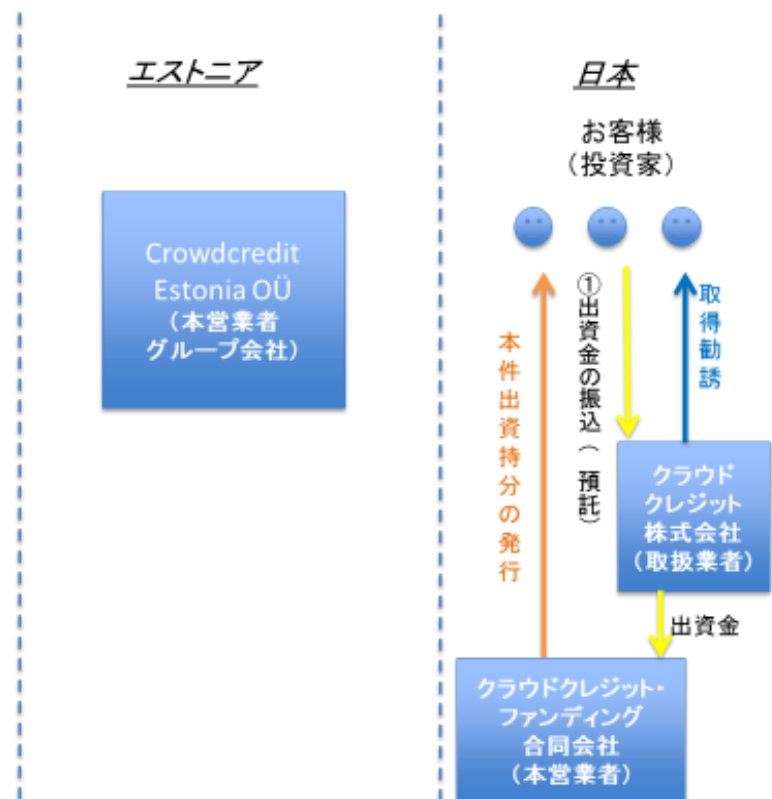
エストニア

日本

お客様
（投資家）

Crowdcredit
Estonia OÜ
（本営業者
グループ会社）

本件出資持分の発行

①出資金の振込（預託）

取得勧誘

クラウド
クレジット
株式会社
（取扱業者）

出資金

クラウドクレジット・
ファンディング
合同会社
（本営業者）